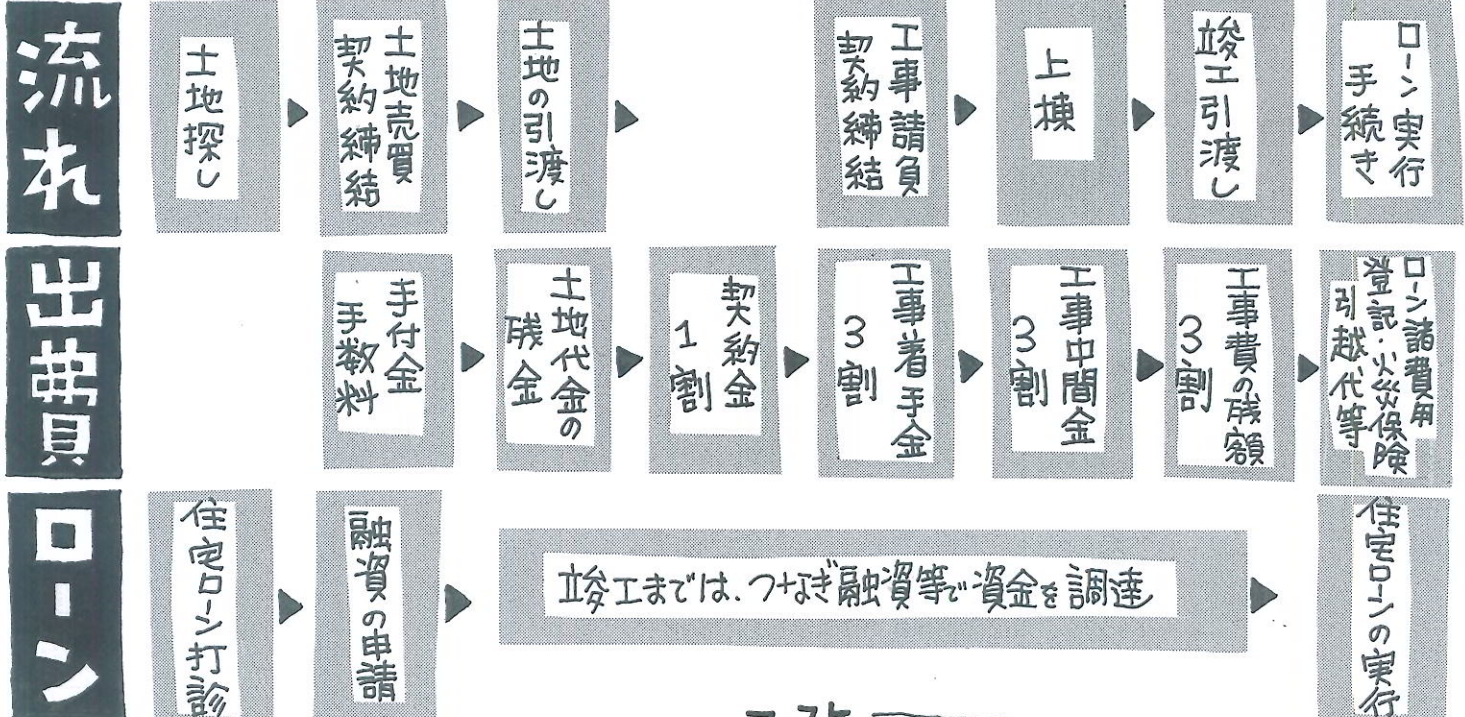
流れ

土地探し

土地売買契約締結

土地の引渡し

工事請負契約締結

上棟

竣工引渡し

ローン実行手続き

出費

手付金手数料

土地代金の残金

契約金1割

工事着手金3割

工事中間金3割

工事費の残額3割

ローン諸費用登記・火災保険引越代等

ローン

住宅ローン打診

融資の申請

竣工までは、つなぎ融資等で資金を調達

住宅ローンの実行

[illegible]